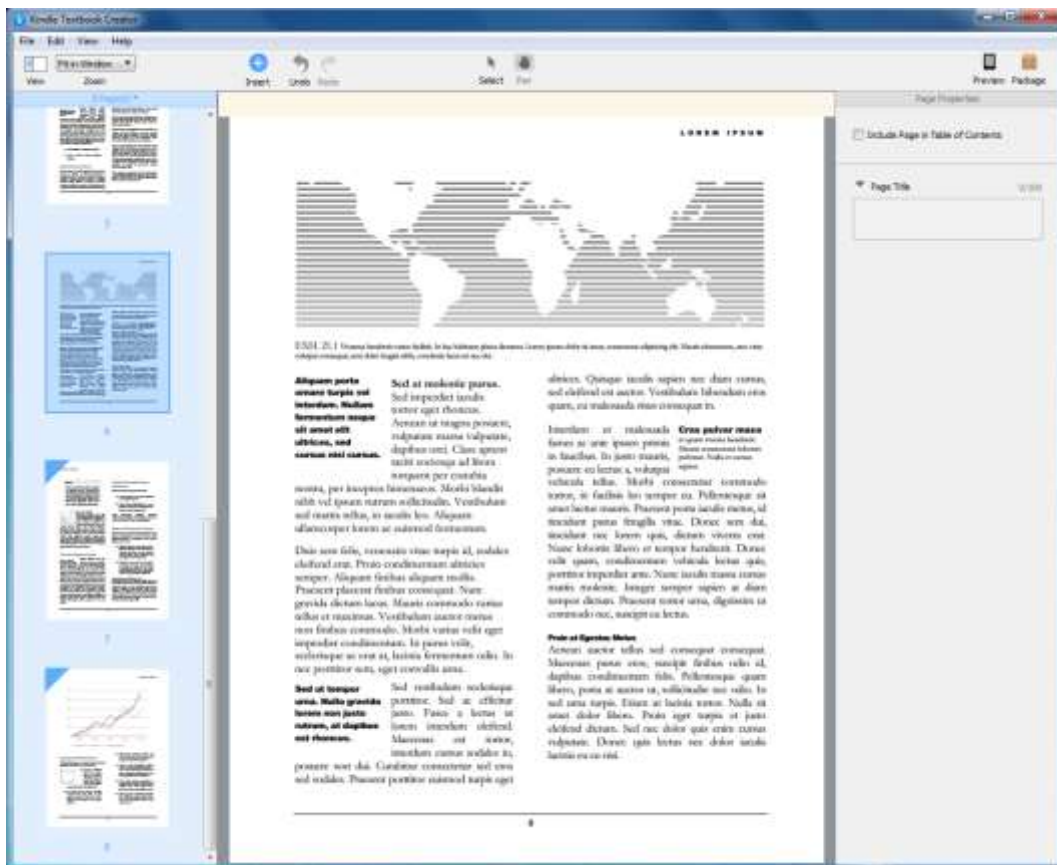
Kindle Textbook Creator

File Edit View Help

View Fit in Window Zoom

Insert Undo Redo

Select Pan

Preview Package

Page Properties

Include Page in Table of Contents

Page Title

LOREM IPSUM

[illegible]

Aliquam porta ornare turpis vel interdum. Nullam fermentum neque sit amet elit ultrices, sed cursus nisi cursus.

Sed at molestie purus. Sed imperdiet iaculis tortor eget rhoncus. Aenean ut magna posuere, vulputate massa vulputate, dapibus orci. Class aptent taciti sociosqu ad litora torquent per conubia nostra, per inceptos himenaeos. Morbi blandit nibh vel ipsum rutrum sollicitudin. Vestibulum sed mattis tellus, in iaculis leo. Aliquam ullamcorper lorem ac euismod fermentum.

Duis sem felis, venenatis vitae turpis id, sodales eleifend erat. Proin condimentum ultrices semper. Aliquam finibus aliquam mollis. Praesent placerat finibus consequat. Nunc gravida dictum lacus. Mauris commodo cursus tellus et maximus. Vestibulum auctor metus non finibus commodo. Morbi varius velit eget imperdiet condimentum. In purus velit, scelerisque ac erat at, lacinia fermentum odio. In nec porttitor sem, eget convallis urna.

Sed ut tempor urna. Nulla gravida lorem non justo rutrum, at dapibus est rhoncus.

Sed vestibulum scelerisque porttitor. Sed ac efficitur justo. Fusce a lectus at lorem interdum eleifend. Maecenas vel tortor, interdum cursus sodales in, posuere non dui. Curabitur consectetur sed eros sed sodales. Praesent porttitor euismod turpis eget ultrices. Quisque iaculis sapien nec diam cursus, sed eleifend mi auctor. Vestibulum bibendum eros quam, eu malesuada risus consequat in.

Interdum et malesuada fames ac ante ipsum primis in faucibus. In justo mauris, posuere eu lectus a, volutpat vehicula tellus. Morbi consectetur commodo tortor, in facilisis leo semper eu. Pellentesque sit amet lectus mauris. Praesent porta iaculis metus, id tincidunt purus fringilla vitae. Donec sem dui, tincidunt nec lorem quis, dictum viverra erat. Nunc lobortis libero et tempor hendrerit. Donec velit quam, condimentum vehicula lectus quis, porttitor imperdiet ante. Nunc iaculis massa cursus mattis molestie. Integer semper sapien ut diam tempor dictum. Praesent tortor urna, dignissim ut commodo nec, suscipit eu lectus.

Cras pulvar massa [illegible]

Proin at Egestas Metus
Aenean auctor tellus sed consequat consequat. Maecenas purus eros, suscipit finibus odio id, dapibus condimentum felis. Pellentesque quam libero, porta at auctor ut, sollicitudin nec odio. In sed urna turpis. Etiam at lacinia tortor. Nulla sit amet dolor libero. Proin eget turpis et justo eleifend dictum. Sed nec dolor quis enim cursus vulputate. Donec quis lectus nec dolor iaculis lacinia eu eu nisl.

8